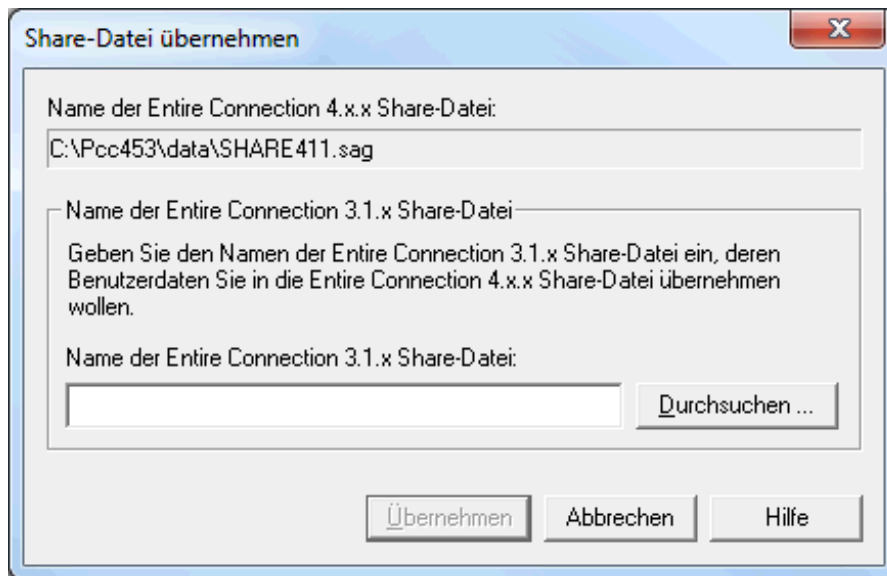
Share-Datei übernehmen

Name der Entire Connection 4.x.x Share-Datei:

C:\Pcc453\data\SHARE411.sag

Name der Entire Connection 3.1.x Share-Datei

Geben Sie den Namen der Entire Connection 3.1.x Share-Datei ein, deren Benutzerdaten Sie in die Entire Connection 4.x.x Share-Datei übernehmen wollen.

Name der Entire Connection 3.1.x Share-Datei:

Durchsuchen ...

Übernehmen

Abbrechen

Hilfe